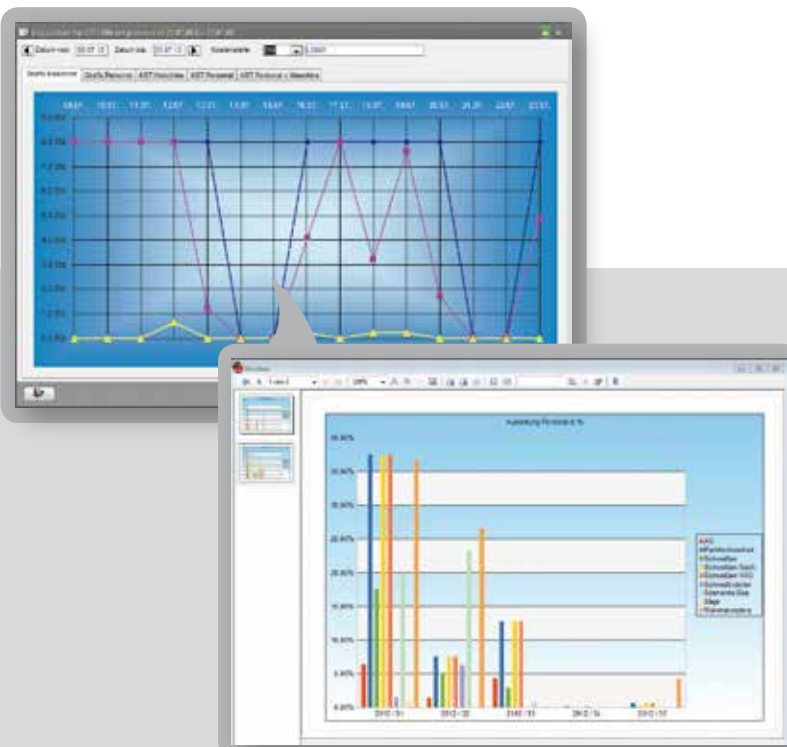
Datum von: Datum bis: Kostenstelle

Grafik Maschinen | Grafik Personal | AST Maschine | AST Personal | AST Personal + Maschine

08.07. 10.07. 11.07. 12.07. 13.07. 14.07. 15.07. 16.07. 17.07. 18.07. 19.07. 20.07. 21.07. 22.07. 23.07.

9.00h
8.10h
7.20h
6.30h
5.40h
4.50h
3.60h
2.70h
1.80h
0.90h
0.00h

Vorschau

100%

Auslastung Personal in %

35.00%
30.00%
25.00%
20.00%
15.00%
10.00%
5.00%
0.00%

2012 / 31 2012 / 32 2012 / 33 2012 / 34 2012 / 35

AVO
Planfertigung
Schweißen
Schweißen Stahl
Schweißen VAG
Schweißroboter
Spannerei
Säge
Wareneingang